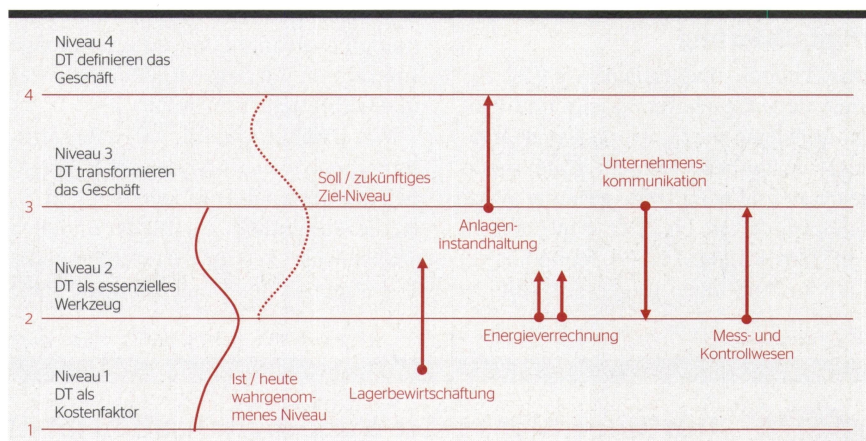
Niveau 4
DT definieren das Geschäft

4

Niveau 3
DT transformieren das Geschäft

3

Niveau 2
DT als essenzielles Werkzeug

2

Niveau 1
DT als Kostenfaktor

1

Soll / zukünftiges Ziel-Niveau

Ist / heute wahrgenommenes Niveau

Anlageninstandhaltung

Unternehmenskommunikation

Energieverrechnung

Mess- und Kontrollwesen

Lagerbewirtschaftung